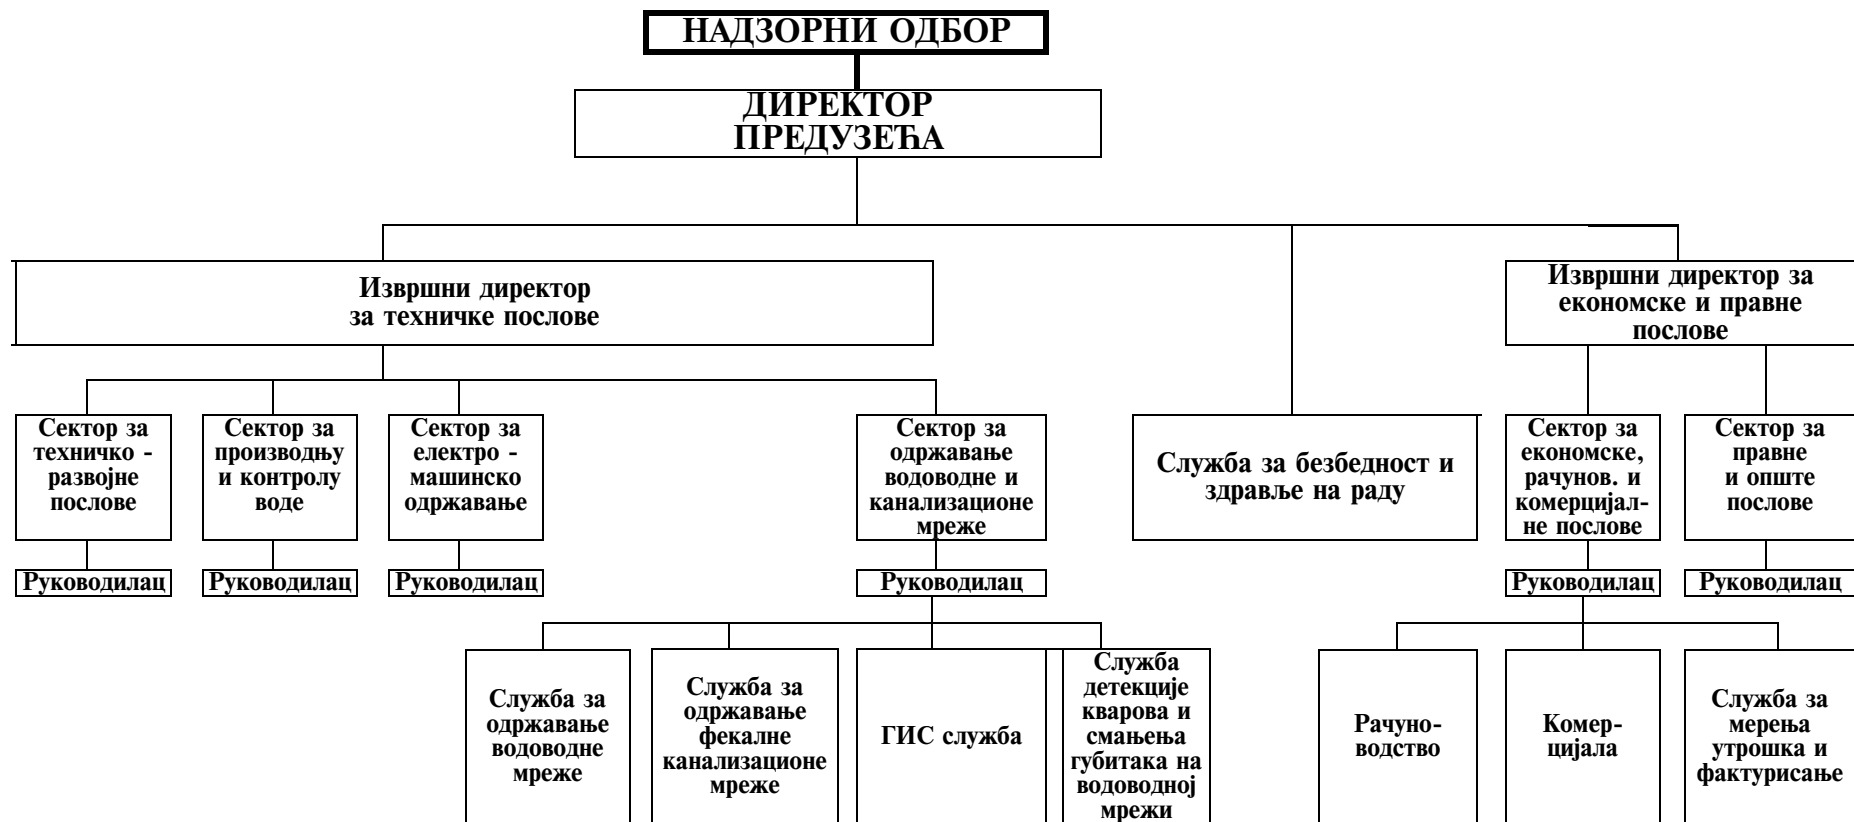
НАДЗОРНИ ОДБОР

ДИРЕКТОР ПРЕДУЗЕЋА

Извршни директор за техничке послове

Извршни директор за економске и правне послове

Сектор за техничко - развојне послове

Руководилац

Сектор за производњу и контролу воде

Руководилац

Сектор за електро - машинско одржавање

Руководилац

Сектор за одржавање водоводне и канализационе мреже

Руководилац

Служба за безбедност и здравље на раду

Сектор за економске, рачунов. и комерцијалне послове

Руководилац

Сектор за правне и опште послове

Руководилац

Служба за одржавање водоводне мреже

Служба за одржавање фекалне канализационе мреже

ГИС служба

Служба детекције кварова и смањења губитака на водоводној мрежи

Рачуноводство

Комерцијала

Служба за мерења утрошка и фактурисање